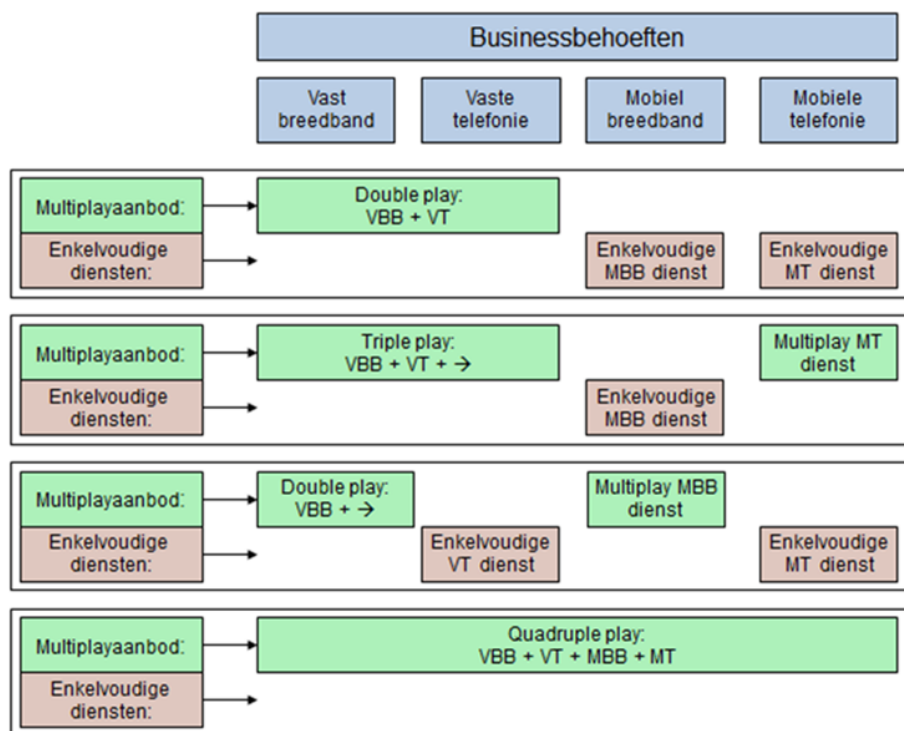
Businessbehoeften

Vast breedband

Vaste telefonie

Mobiel breedband

Mobiele telefonie

Multiplayaanbod:

Double play: VBB + VT

Enkelvoudige diensten:

Enkelvoudige MBB dienst

Enkelvoudige MT dienst

Multiplayaanbod:

Triple play: VBB + VT + →

Multiplay MT dienst

Enkelvoudige diensten:

Enkelvoudige MBB dienst

Multiplayaanbod:

Double play: VBB + →

Multiplay MBB dienst

Enkelvoudige diensten:

Enkelvoudige VT dienst

Enkelvoudige MT dienst

Multiplayaanbod:

Quadruple play: VBB + VT + MBB + MT

Enkelvoudige diensten: